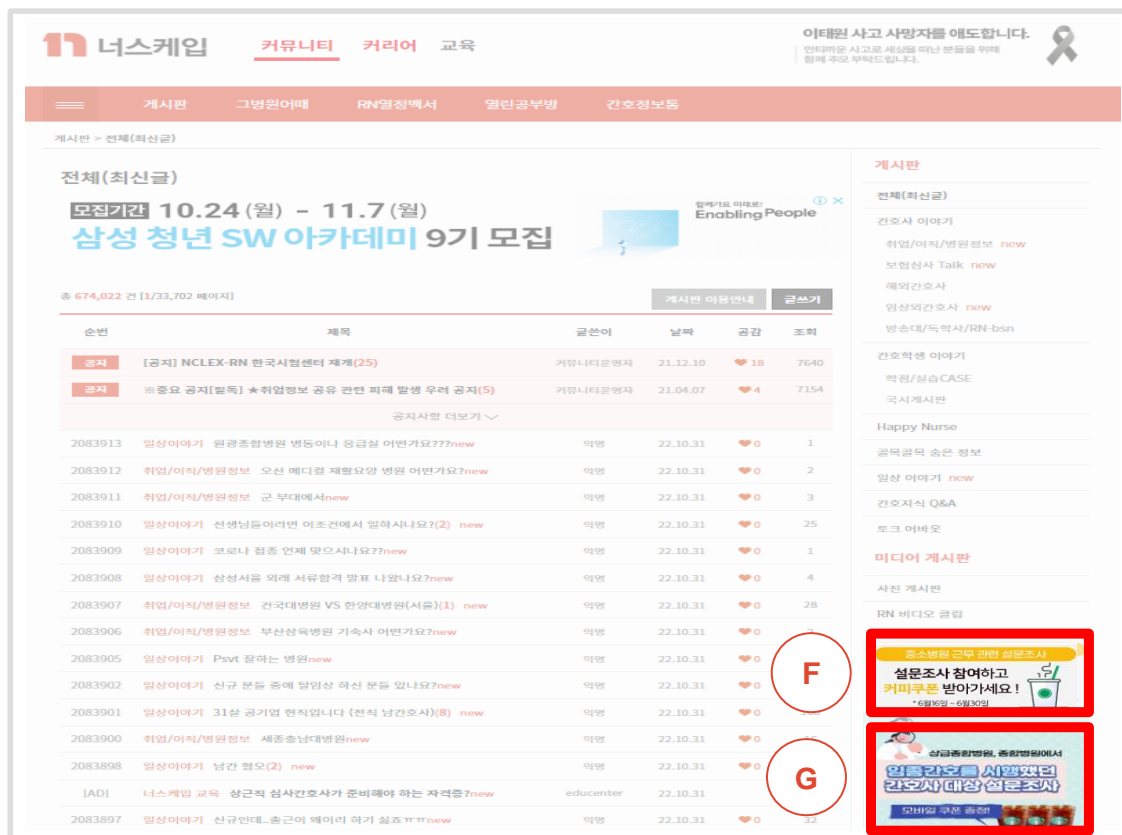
너스케입 커뮤니티 커리어 교육

이태원 사고 사망자를 애도합니다.
안타까운 사고로 세상을 떠난 분들을 위해 함께 추모 부탁드립니다.

게시판 그병원어때 RN열정백서 열린공부방 간호정보통

게시판 > 전체(최신글)

전체(최신글)

모집기간 10.24(월) - 11.7(월)
삼성 청년 SW 아카데미 9기 모집
함께가요 미래로! Enabling People

총 674,022 건 [1/33,702 페이지]

게시판 이용안내 글쓰기

| 순번 | 제목 | 글쓴이 | 날짜 | 공감 | 조회 |
|---|---|---|---|---|---|
| 공지 | [공지] NCLEX-RN 한국시험센터 재개(25) | 커뮤니티운영자 | 21.12.10 | 18 | 7640 |
| 공지 | ※중요 공지[필독] ★취업정보 공유 관련 피해 발생 우려 공지(5) | 커뮤니티운영자 | 21.04.07 | 4 | 7154 |
| | 공지사항 더보기 | | | | |
| 2083913 | 일상이야기 원광종합병원 병동이나 응급실 어떤가요???new | 익명 | 22.10.31 | 0 | 1 |
| 2083912 | 취업/이직/병원정보 오산 메디컬 재활요양 병원 어떤가요?new | 익명 | 22.10.31 | 0 | 2 |
| 2083911 | 취업/이직/병원정보 군 부대에서new | 익명 | 22.10.31 | 0 | 3 |
| 2083910 | 일상이야기 선생님들이라면 이조건에서 일하시나요?(2) new | 익명 | 22.10.31 | 0 | 25 |
| 2083909 | 일상이야기 코로나 접종 언제 맞으시나요??new | 익명 | 22.10.31 | 0 | 1 |
| 2083908 | 일상이야기 삼성서울 외래 서류합격 발표 나왔나요?new | 익명 | 22.10.31 | 0 | 4 |
| 2083907 | 취업/이직/병원정보 건국대병원 VS 한양대병원(서울)(1) new | 익명 | 22.10.31 | 0 | 28 |
| 2083906 | 취업/이직/병원정보 부산삼육병원 기숙사 어떤가요?new | 익명 | 22.10.31 | 0 | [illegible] |
| 2083905 | 일상이야기 Psvt 잘하는 병원new | 익명 | 22.10.31 | 0 | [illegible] |
| 2083902 | 일상이야기 신규 분들 중에 탈임상 하신 분들 있나요?new | 익명 | 22.10.31 | 0 | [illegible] |
| 2083901 | 일상이야기 31살 공기업 현직입니다 (전직 남간호사)(8) new | 익명 | 22.10.31 | 0 | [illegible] |
| 2083900 | 취업/이직/병원정보 세종충남대병원new | 익명 | 22.10.31 | 0 | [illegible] |
| 2083898 | 일상이야기 남간 혐오(2) new | 익명 | 22.10.31 | 0 | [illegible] |
| [AD] | 너스케입 교육 상근직 심사간호사가 준비해야 하는 자격증?new | educenter | | | |
| 2083897 | 일상이야기 신규인데..출근이 왜이리 하기 싫죠ㅠㅠnew | 익명 | 22.10.31 | 0 | 32 |

게시판
전체(최신글)
간호사 이야기
취업/이직/병원정보 new
보험심사 Talk new
해외간호사
임상외간호사 new
방송대/독학사/RN-bsn
간호학생 이야기
학점/실습CASE
국시게시판
Happy Nurse
골목골목 숨은 정보
일상 이야기 new
간호지식 Q&A
토크 어바웃
미디어 게시판
사진 게시판
RN 비디오 클립

중소병원 근무 관련 설문조사
설문조사 참여하고 커피쿠폰 받아가세요!
* 6월16일 ~ 6월30일

F

상급종합병원, 종합병원에서
일종간호를 시행했던 간호사 대상 설문조사
모바일 쿠폰 증정!

G